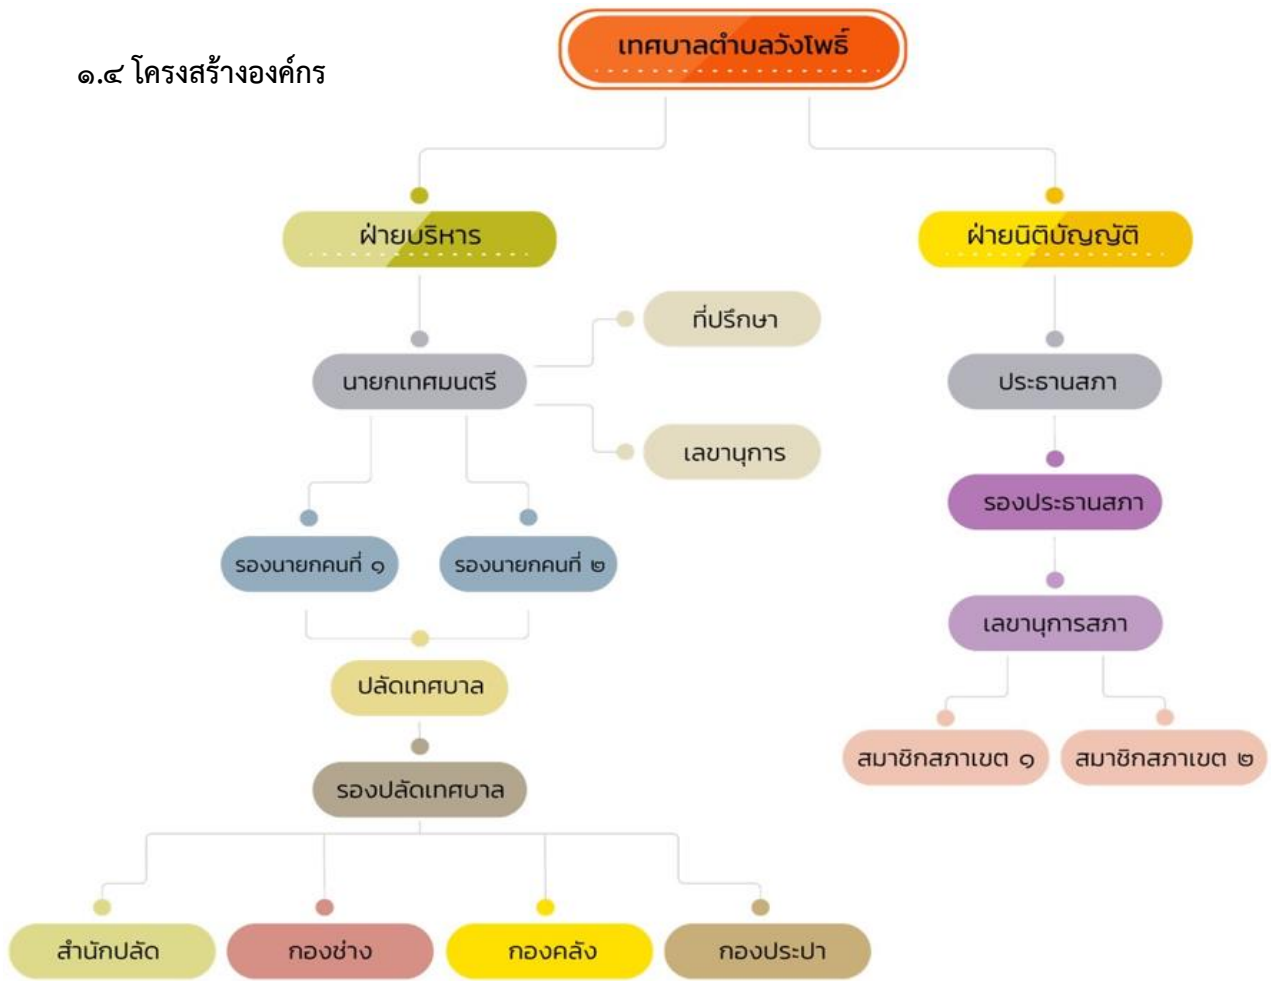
๑.๔ โครงสร้างองค์กร

เทศบาลตำบลวังโพธิ์

ฝ่ายบริหาร

ฝ่ายนิติบัญญัติ

ที่ปรึกษา

นายกเทศมนตรี

เลขานุการ

รองนายกคนที่ ๑

รองนายกคนที่ ๒

ปลัดเทศบาล

รองปลัดเทศบาล

สำนักปลัด

กองช่าง

กองคลัง

กองประปา

ประธานสภา

รองประธานสภา

เลขานุการสภา

สมาชิกสภาเขต ๑

สมาชิกสภาเขต ๒